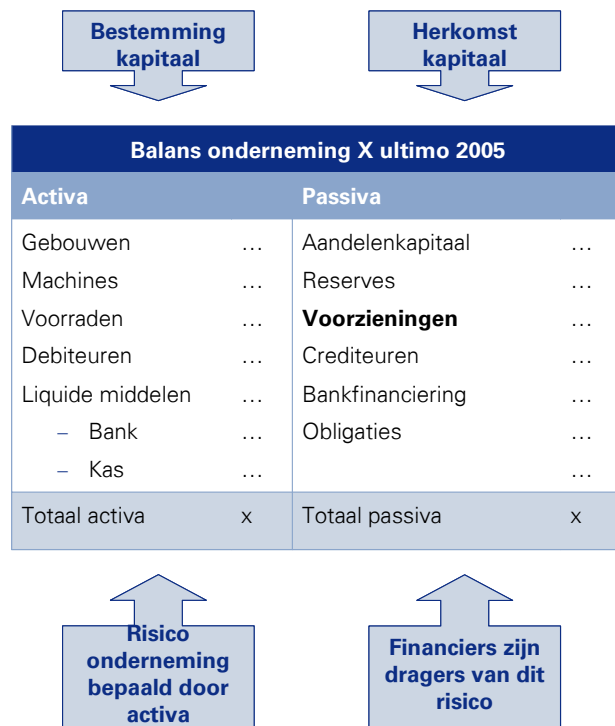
Bestemming kapitaal

Herkomst kapitaal

| Balans onderneming X ultimo 2005 | | | |
|---|---|---|---|
| **Activa** | | **Passiva** | |
| Gebouwen | … | Aandelenkapitaal | … |
| Machines | … | Reserves | … |
| Voorraden | … | **Voorzieningen** | … |
| Debiteuren | … | Crediteuren | … |
| Liquide middelen | … | Bankfinanciering | … |
| – Bank | … | Obligaties | … |
| – Kas | … | | … |
| Totaal activa | x | Totaal passiva | x |

Risico onderneming bepaald door activa

Financiers zijn dragers van dit risico